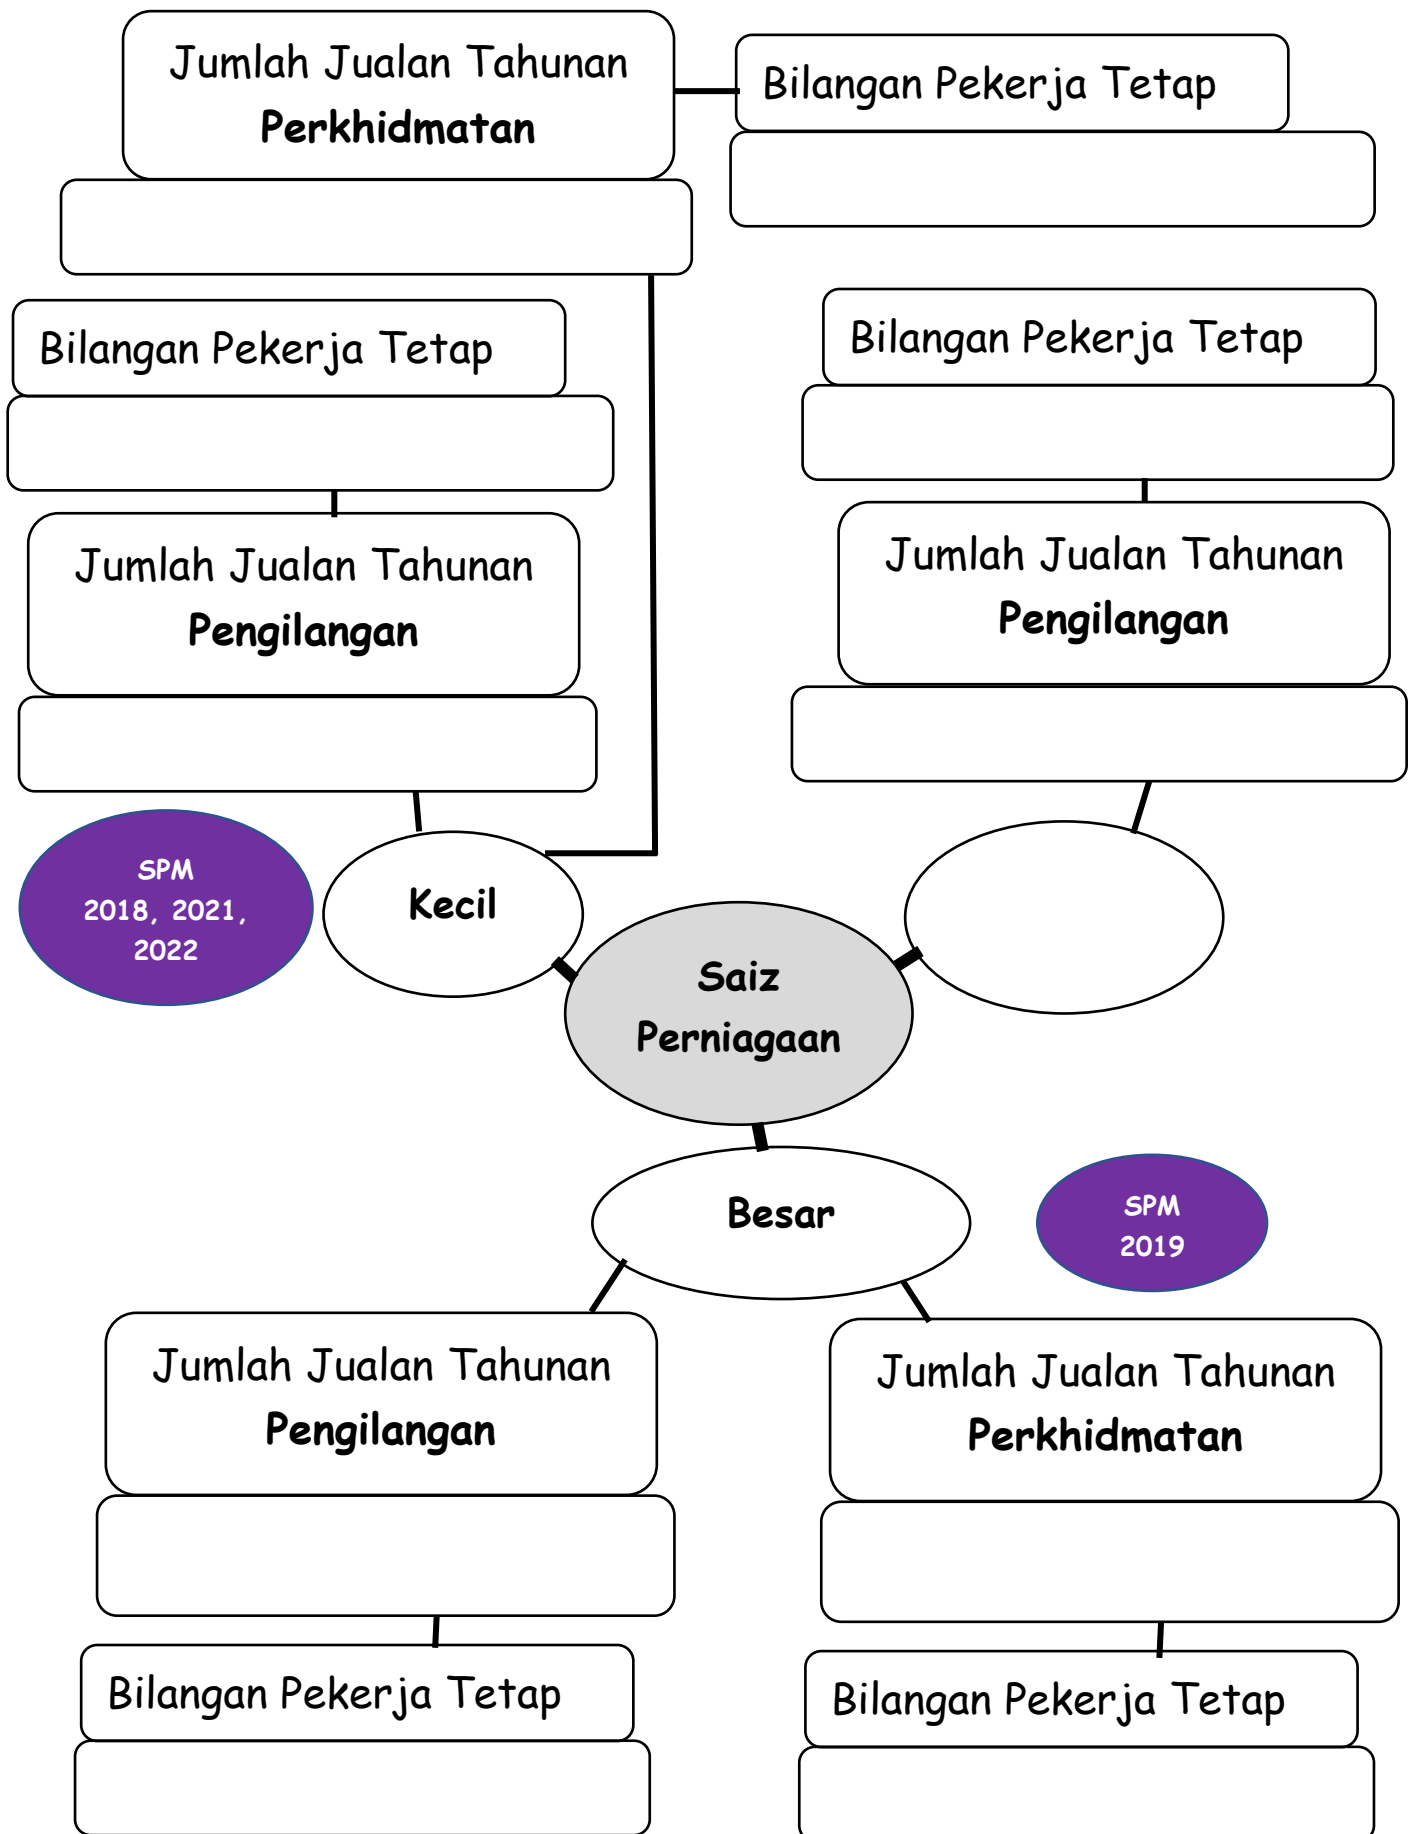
Jumlah Jualan Tahunan
**Perkhidmatan**

Bilangan Pekerja Tetap

Bilangan Pekerja Tetap

Jumlah Jualan Tahunan
**Pengilangan**

Bilangan Pekerja Tetap

Jumlah Jualan Tahunan
**Pengilangan**

SPM
2018, 2021, 2022

**Kecil**

**Saiz Perniagaan**

**Besar**

SPM
2019

Jumlah Jualan Tahunan
**Pengilangan**

Bilangan Pekerja Tetap

Jumlah Jualan Tahunan
**Perkhidmatan**

Bilangan Pekerja Tetap